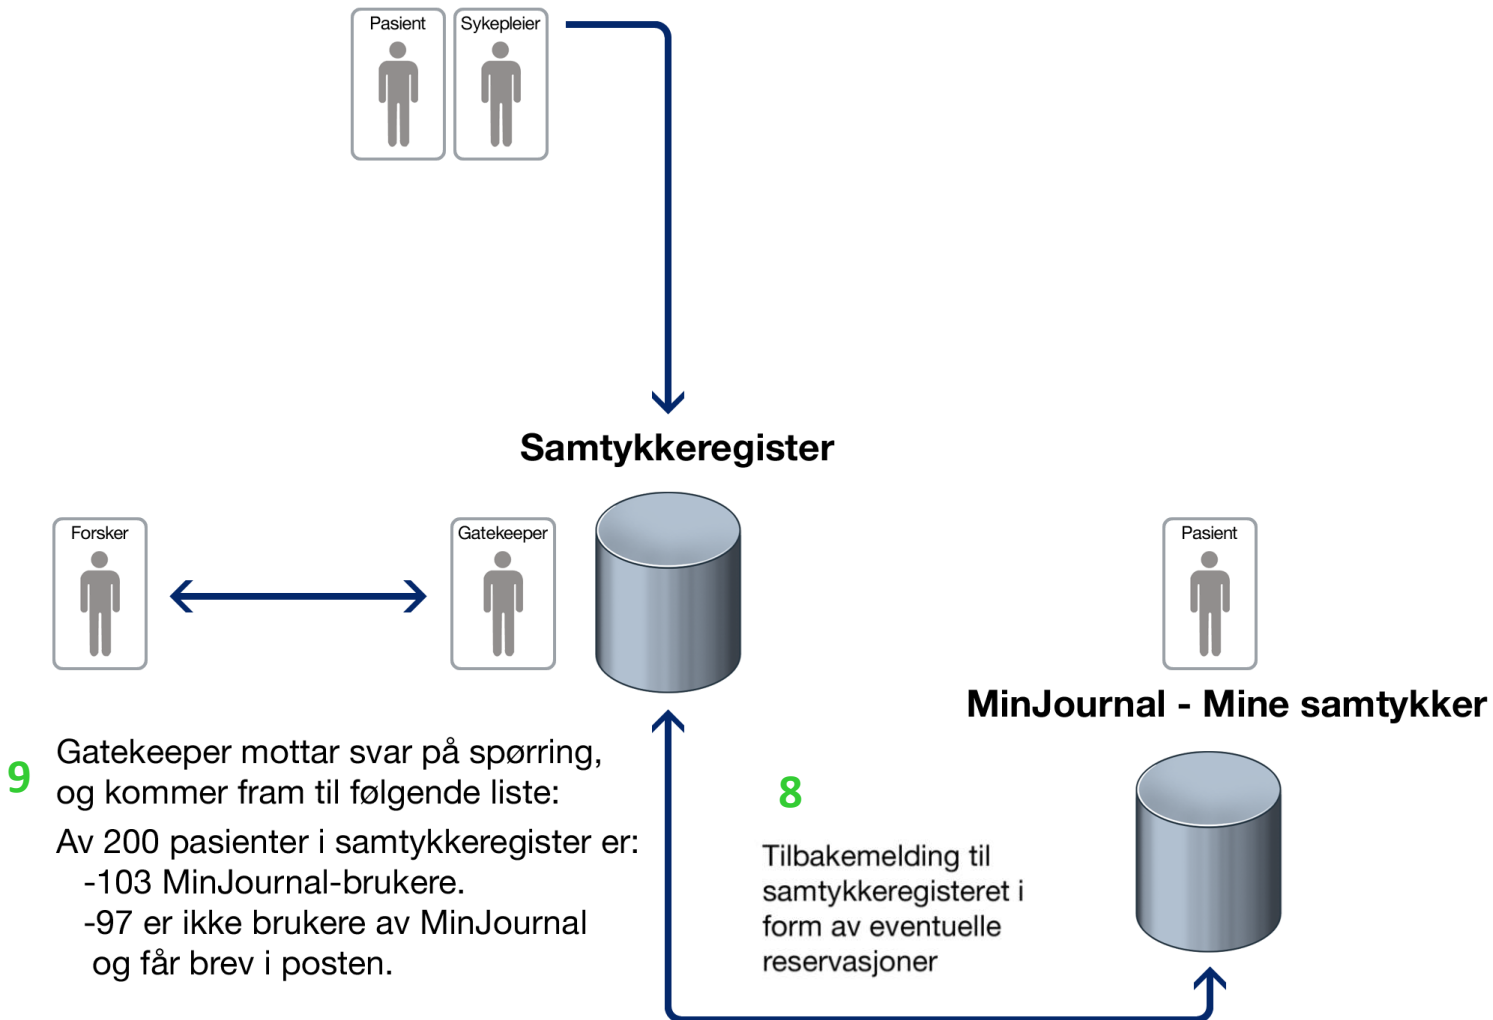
Pasient

Sykepleier

Samtykkeregister

Forsker

Gatekeeper

Pasient

MinJournal - Mine samtykker

9 Gatekeeper mottar svar på spørring, og kommer fram til følgende liste:

Av 200 pasienter i samtykkeregister er:
-103 MinJournal-brukere.
-97 er ikke brukere av MinJournal og får brev i posten.

8

Tilbakemelding til samtykkeregisteret i form av eventuelle reservasjoner